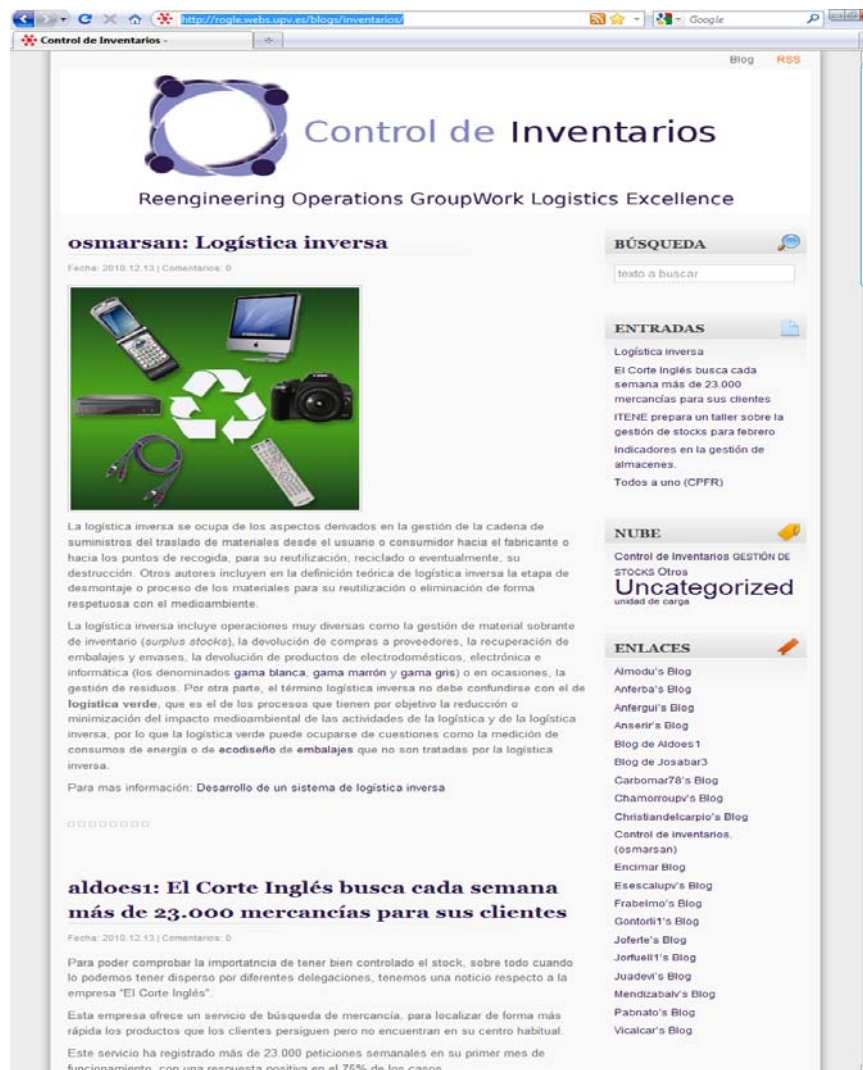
http://rogle.webs.upv.es/blogs/inventarios/

Google

Control de Inventarios -

Blog RSS

Control de Inventarios

Reengineering Operations GroupWork Logistics Excellence

osmarsan: Logística inversa

Fecha: 2010.12.13 | Comentarios: 0

La logística inversa se ocupa de los aspectos derivados en la gestión de la cadena de suministros del traslado de materiales desde el usuario o consumidor hacia el fabricante o hacia los puntos de recogida, para su reutilización, reciclado o eventualmente, su destrucción. Otros autores incluyen en la definición teórica de logística inversa la etapa de desmontaje o proceso de los materiales para su reutilización o eliminación de forma respetuosa con el medioambiente.

La logística inversa incluye operaciones muy diversas como la gestión de material sobrante de inventario (surplus stocks), la devolución de compras a proveedores, la recuperación de embalajes y envases, la devolución de productos de electrodomésticos, electrónica e informática (los denominados gama blanca, gama marrón y gama gris) o en ocasiones, la gestión de residuos. Por otra parte, el término logística inversa no debe confundirse con el de logística verde, que es el de los procesos que tienen por objetivo la reducción o minimización del impacto medioambiental de las actividades de la logística y de la logística inversa, por lo que la logística verde puede ocuparse de cuestiones como la medición de consumos de energía o de ecodiseño de embalajes que no son tratadas por la logística inversa.

Para mas información: Desarrollo de un sistema de logística inversa

aldoes1: El Corte Inglés busca cada semana más de 23.000 mercancías para sus clientes

Fecha: 2010.12.13 | Comentarios: 0

Para poder comprobar la importatncia de tener bien controlado el stock, sobre todo cuando lo podemos tener disperso por diferentes delegaciones, tenemos una noticio respecto a la empresa "El Corte Inglés".

Esta empresa ofrece un servicio de búsqueda de mercancía, para localizar de forma más rápida los productos que los clientes persiguen pero no encuentran en su centro habitual.

Este servicio ha registrado más de 23.000 peticiones semanales en su primer mes de funcionamiento, con una respuesta positiva en el 75% de los casos.

BÚSQUEDA

texto a buscar

ENTRADAS

Logística inversa
El Corte Inglés busca cada semana más de 23.000 mercancías para sus clientes
ITENE prepara un taller sobre la gestión de stocks para febrero
Indicadores en la gestión de almacenes.
Todos a uno (CPFR)

NUBE

Control de Inventarios GESTIÓN DE STOCKS Otros Uncategorized unidad de carga

ENLACES

Almodu's Blog
Anferba's Blog
Anfergui's Blog
Anserir's Blog
Blog de Aldoes1
Blog de Josabar3
Carbomar78's Blog
Chamorroupv's Blog
Christiandelcarpio's Blog
Control de inventarios. (osmarsan)
Encimar Blog
Esescalupv's Blog
Frabelmo's Blog
Gontorli1's Blog
Joferle's Blog
Jorfuell1's Blog
Juadevi's Blog
Mendizabalv's Blog
Pabnato's Blog
Vicalcar's Blog